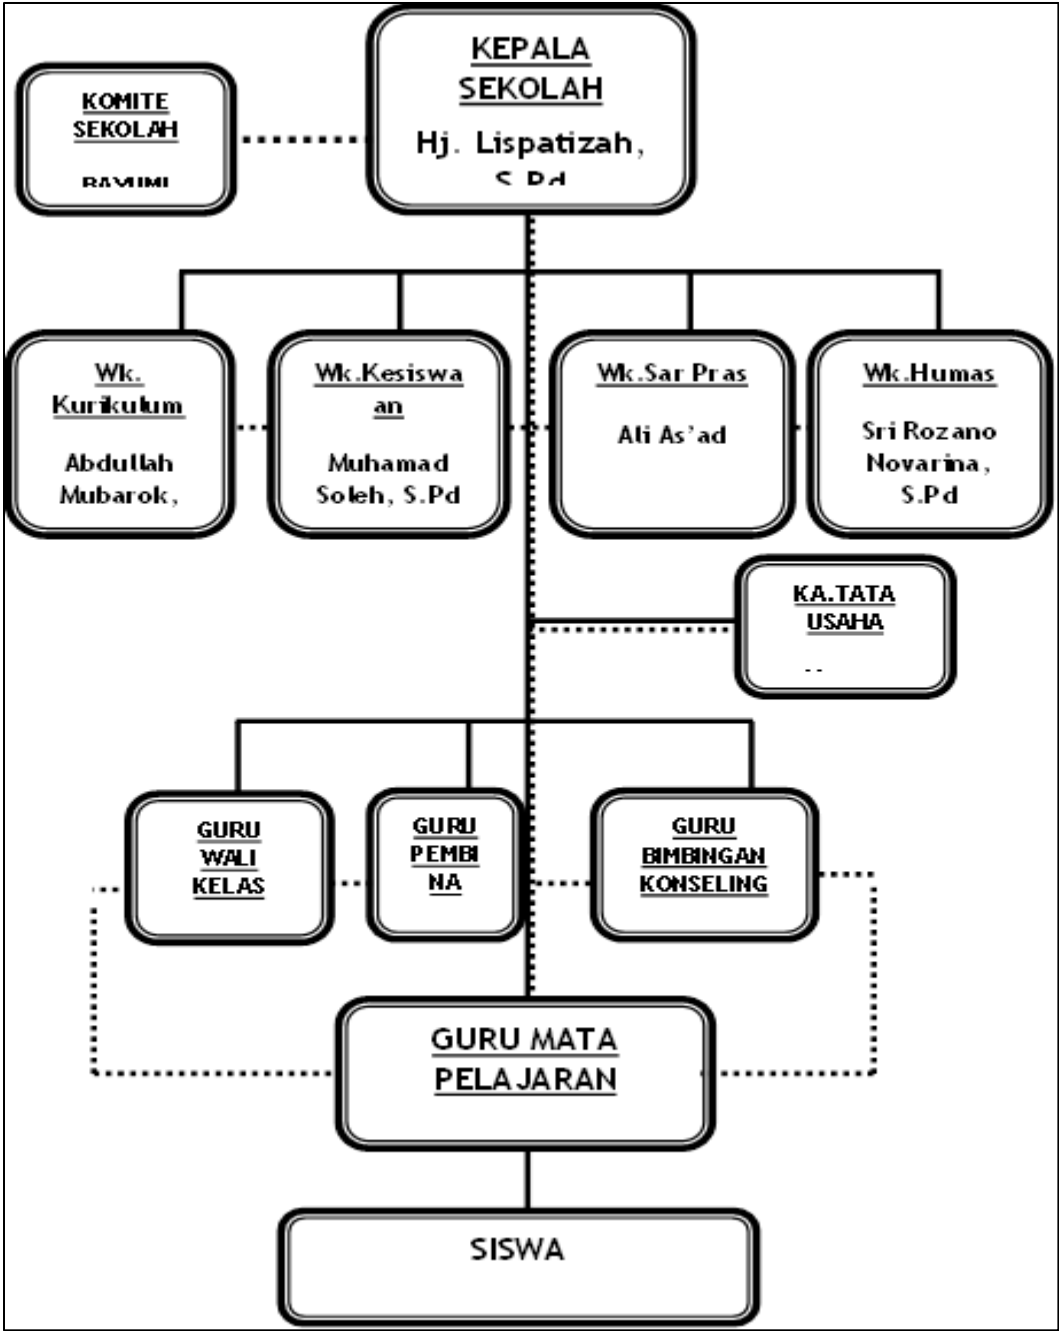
KEPALA SEKOLAH

Hj. Lispatizah, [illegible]

KOMITE SEKOLAH

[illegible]

Wk. Kurikulum

Abdullah Mubarok,

Wk.Kesiswaan

Muhamad Soleh, S.Pd

Wk.Sar Pras

Ali As'ad

Wk.Humas

Sri Rozano Novarina, S.Pd

KA.TATA USAHA

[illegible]

GURU WALI KELAS

GURU PEMBINA

GURU BIMBINGAN KONSELING

GURU MATA PELAJARAN

SISWA